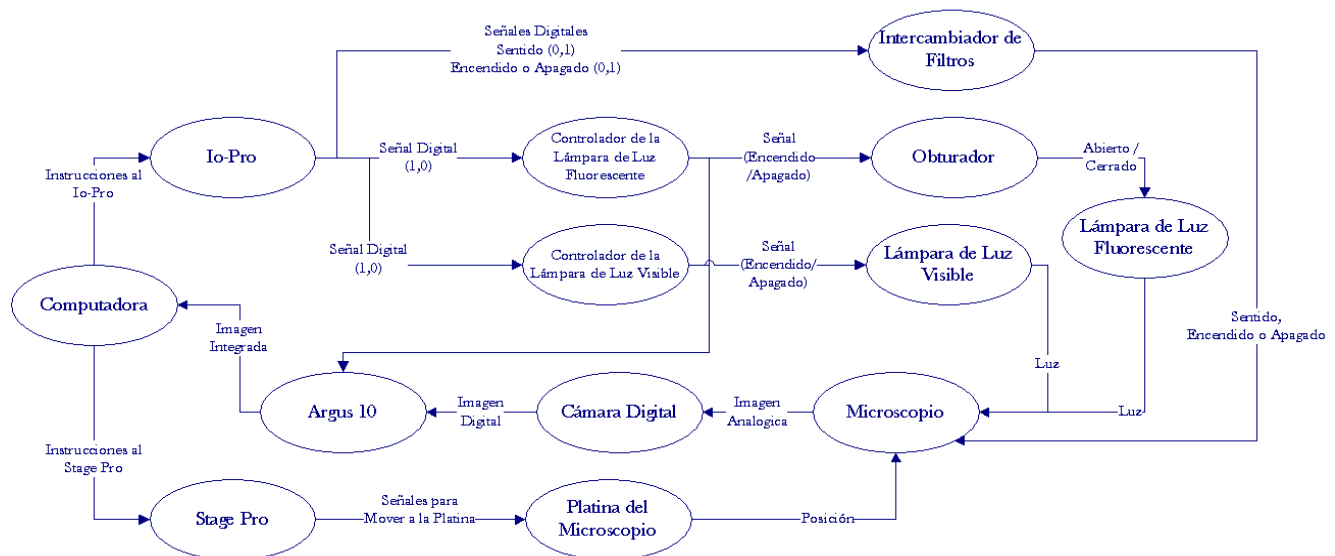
Señales Digitales
Sentido (0,1)
Encendido o Apagado (0,1)

Intercambiador de Filtros

Instrucciones al Io-Pro

Io-Pro

Señal Digital (1,0)

Controlador de la Lámpara de Luz Fluorescente

Señal (Encendido /Apagado)

Obturador

Abierto / Cerrado

Lámpara de Luz Fluorescente

Señal Digital (1,0)

Controlador de la Lámpara de Luz Visible

Señal (Encendido/ Apagado)

Lámpara de Luz Visible

Computadora

Imagen Integrada

Sentido, Encendido o Apagado

Luz

Argus 10

Imagen Digital

Cámara Digital

Imagen Analogica

Microscopio

Luz

Instrucciones al Stage Pro

Stage Pro

Señales para Mover a la Platina

Platina del Microscopio

Posición